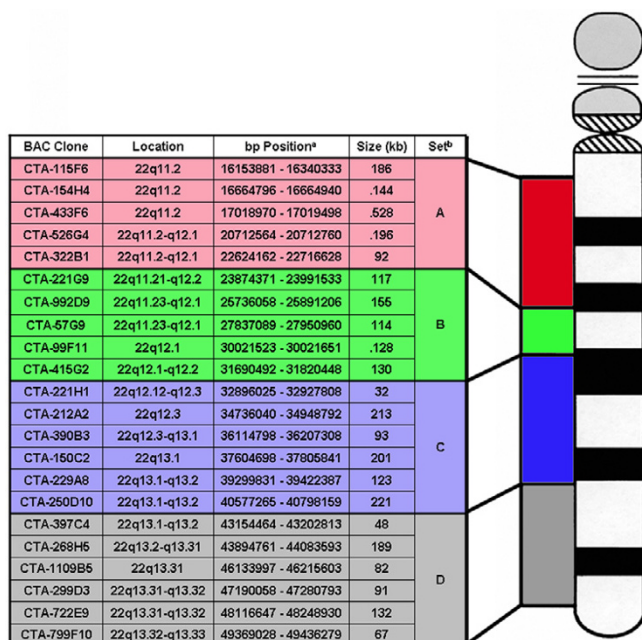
| BAC Clone | Location | bp Position$^a$ | Size (kb) | Set$^b$ |
|---|---|---|---|---|
| CTA-115F6 | 22q11.2 | 16153881 - 16340333 | 186 | A |
| CTA-154H4 | 22q11.2 | 16664796 - 16664940 | .144 | |
| CTA-433F6 | 22q11.2 | 17018970 - 17019498 | .528 | |
| CTA-526G4 | 22q11.2-q12.1 | 20712564 - 20712760 | .196 | |
| CTA-322B1 | 22q11.2-q12.1 | 22624162 - 22716628 | 92 | |
| CTA-221G9 | 22q11.21-q12.2 | 23874371 - 23991533 | 117 | B |
| CTA-992D9 | 22q11.23-q12.1 | 25736058 - 25891206 | 155 | |
| CTA-57G9 | 22q11.23-q12.1 | 27837089 - 27950960 | 114 | |
| CTA-99F11 | 22q12.1 | 30021523 - 30021651 | .128 | |
| CTA-415G2 | 22q12.1-q12.2 | 31690492 - 31820448 | 130 | |
| CTA-221H1 | 22q12.12-q12.3 | 32896025 - 32927808 | 32 | C |
| CTA-212A2 | 22q12.3 | 34736040 - 34948792 | 213 | |
| CTA-390B3 | 22q12.3-q13.1 | 36114798 - 36207308 | 93 | |
| CTA-150C2 | 22q13.1 | 37604698 - 37805841 | 201 | |
| CTA-229A8 | 22q13.1-q13.2 | 39299831 - 39422387 | 123 | |
| CTA-250D10 | 22q13.1-q13.2 | 40577265 - 40798159 | 221 | |
| CTA-397C4 | 22q13.1-q13.2 | 43154464 - 43202813 | 48 | D |
| CTA-268H5 | 22q13.2-q13.31 | 43894761 - 44083593 | 189 | |
| CTA-1109B5 | 22q13.31 | 46133997 - 46215603 | 82 | |
| CTA-299D3 | 22q13.31-q13.32 | 47190058 - 47280793 | 91 | |
| CTA-722E9 | 22q13.31-q13.32 | 48116647 - 48248930 | 132 | |
| CTA-799F10 | 22q13.32-q13.33 | 49369028 - 49436279 | 67 | |